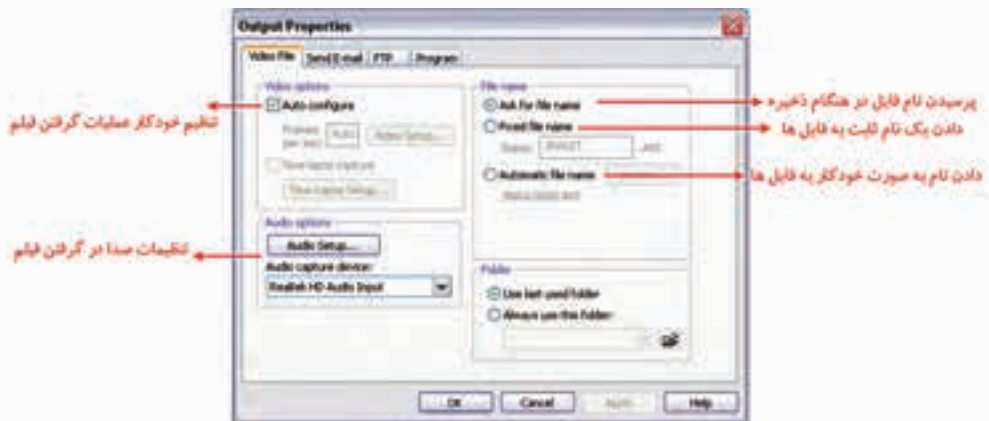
Output Properties

Video File | Send E-mail | FTP | Program

Video options
Auto configure
Frames per sec: Auto | Video Setup...
Time-lapse capture
Time-Lapse Setup...

تنظیم خودکار عملیات گرفتن فیلم

Audio options
Audio Setup...
Audio capture device:
Realtek HD Audio Input

تنظیمات صدا در گرفتن فیلم

File name
Ask for file name
Fixed file name
Name: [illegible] .avi
Automatic file name
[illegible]

پرسیدن نام فایل در هنگام ذخیره
دادن یک نام ثابت به فایل ها
دادن نام به صورت خودکار به فایل ها

Folder
Use last used folder
Always use this folder:

OK | Cancel | Apply | Help